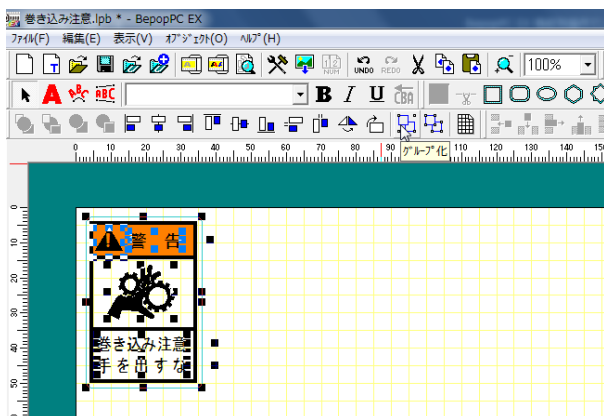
巻き込み注意.lpb * - BepopPC EX
ﾌｧｲﾙ(F) 編集(E) 表示(V) ｵﾌﾞｼﾞｪｸﾄ(O) ﾍﾙﾌﾟ(H)
UNDO REDO
100%
B I U
0 10 20 30 40 50 60 70 80 90 100 110 120 130 140 150
ｸﾞﾙｰﾌﾟ化
0 10 20 30 40 50
警 告
巻き込み注意
手を出すな